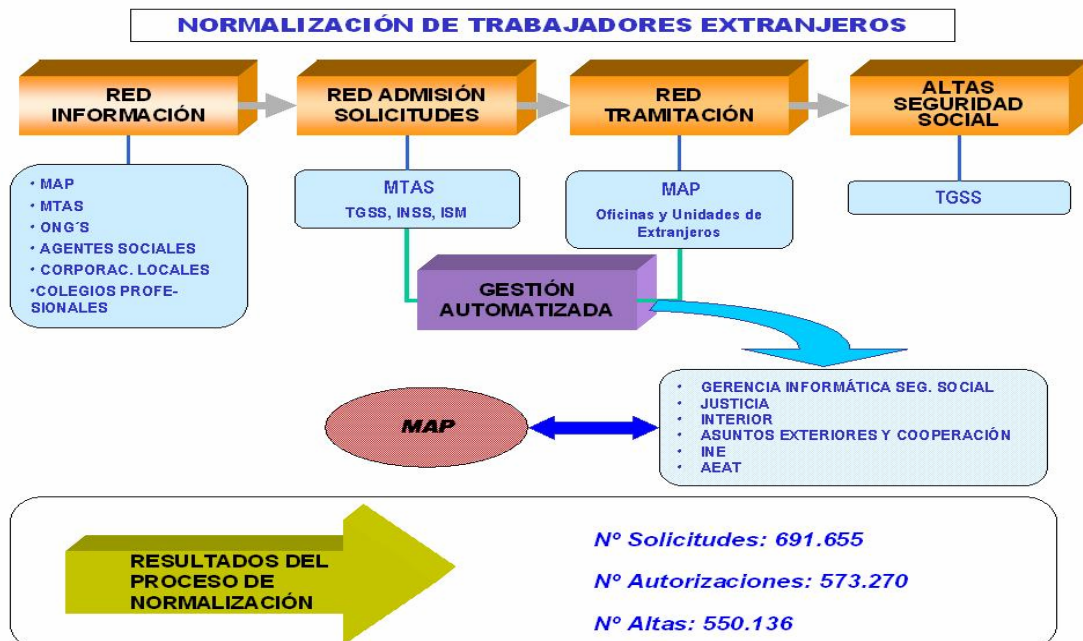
NORMALIZACIÓN DE TRABAJADORES EXTRANJEROS

RED INFORMACIÓN

RED ADMISIÓN SOLICITUDES

RED TRAMITACIÓN

ALTAS SEGURIDAD SOCIAL

• MAP
• MTAS
• ONG´S
• AGENTES SOCIALES
• CORPORAC. LOCALES
•COLEGIOS PROFESIONALES

MTAS
TGSS, INSS, ISM

MAP
Oficinas y Unidades de Extranjeros

TGSS

GESTIÓN AUTOMATIZADA

MAP

• GERENCIA INFORMÁTICA SEG. SOCIAL
• JUSTICIA
• INTERIOR
• ASUNTOS EXTERIORES Y COOPERACIÓN
• INE
• AEAT

RESULTADOS DEL PROCESO DE NORMALIZACIÓN

Nº Solicitudes: 691.655

Nº Autorizaciones: 573.270

Nº Altas: 550.136